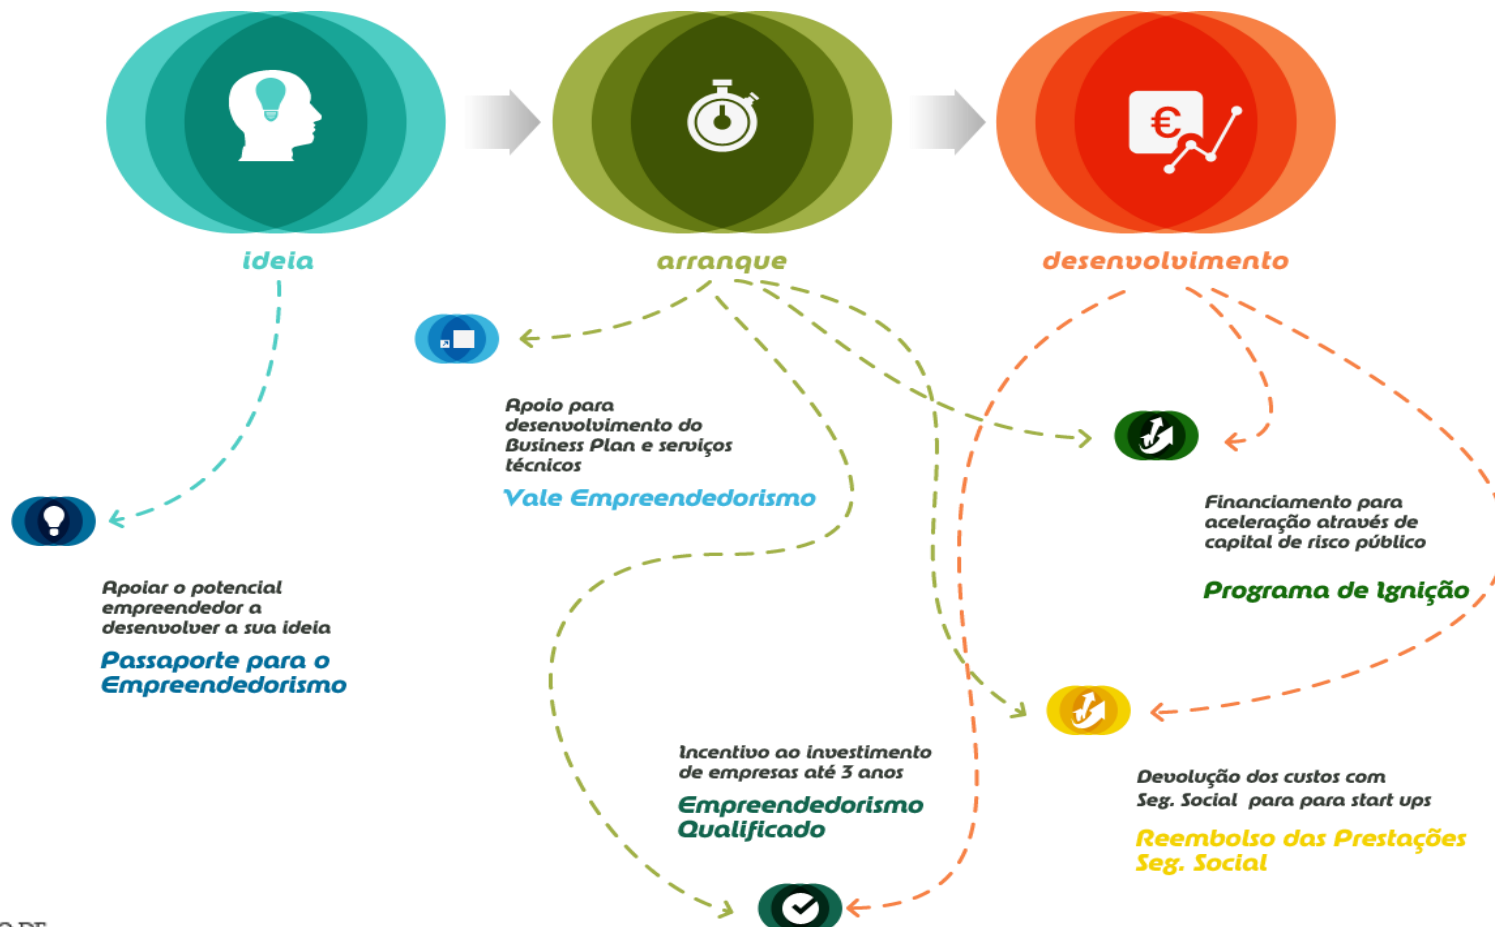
ideia

arranque

desenvolvimento

Apoio para desenvolvimento do Business Plan e serviços técnicos

Vale Empreendedorismo

Apoiar o potencial empreendedor a desenvolver a sua ideia

Passaporte para o Empreendedorismo

Financiamento para aceleração através de capital de risco público

Programa de Ignição

Incentivo ao investimento de empresas até 3 anos

Empreendedorismo Qualificado

Devolução dos custos com Seg. Social para para start ups

Reembolso das Prestações Seg. Social

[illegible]